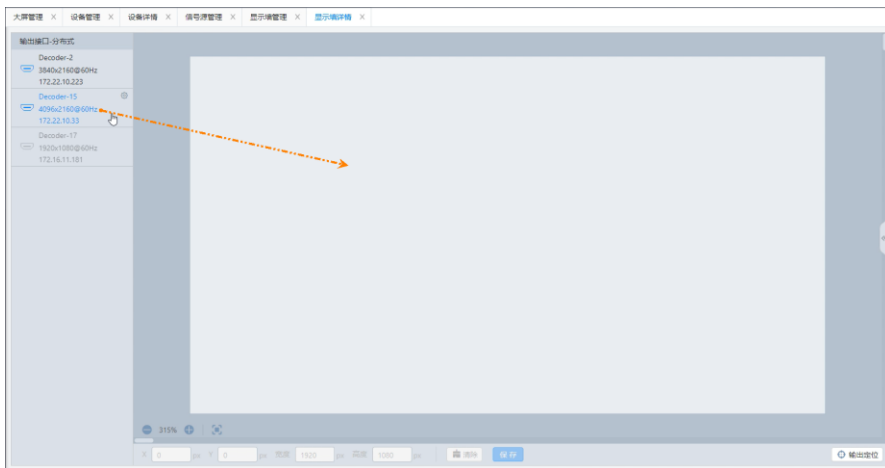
大屏管理 × 设备管理 × 设备详情 × 信号源管理 × 显示端管理 × 显示端详情 ×

输出接口-分布式

Decoder-2
3840x2160@60Hz
172.22.10.223

Decoder-15
4096x2160@60Hz
172.22.10.33

Decoder-17
1920x1080@60Hz
172.16.11.181

315%

X 0 px Y 0 px 宽度 1920 px 高度 1080 px 清除 保存

输出定位